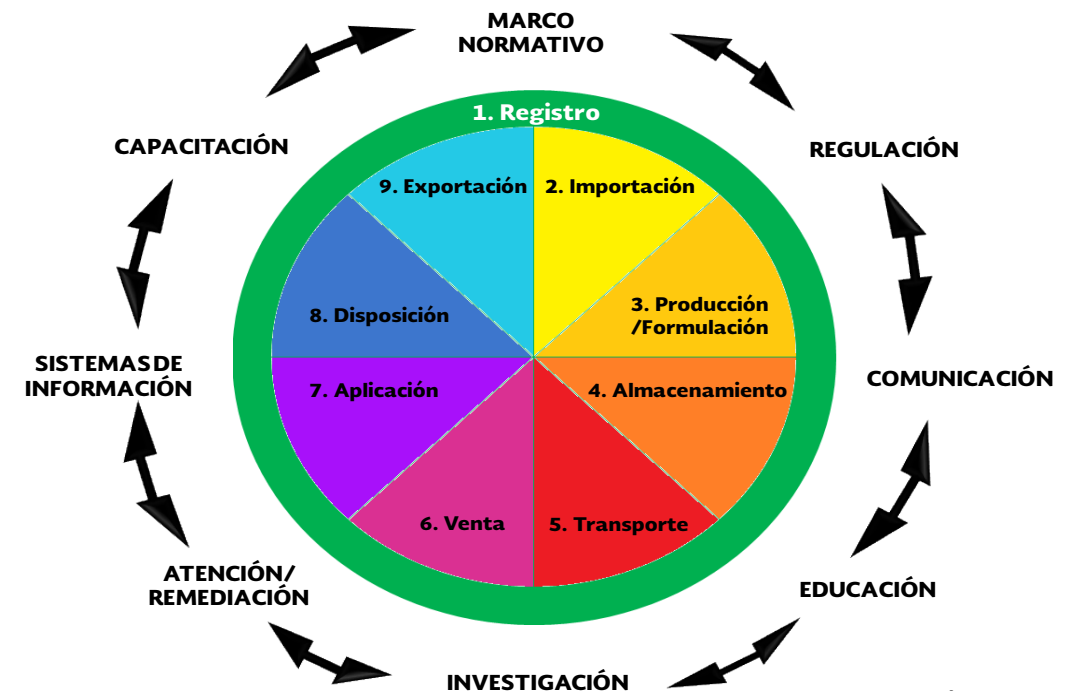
MARCO NORMATIVO

REGULACIÓN

COMUNICACIÓN

EDUCACIÓN

INVESTIGACIÓN

ATENCIÓN/ REMEDIACIÓN

SISTEMAS DE INFORMACIÓN

CAPACITACIÓN

1. Registro

2. Importación

3. Producción /Formulación

4. Almacenamiento

5. Transporte

6. Venta

7. Aplicación

8. Disposición

9. Exportación